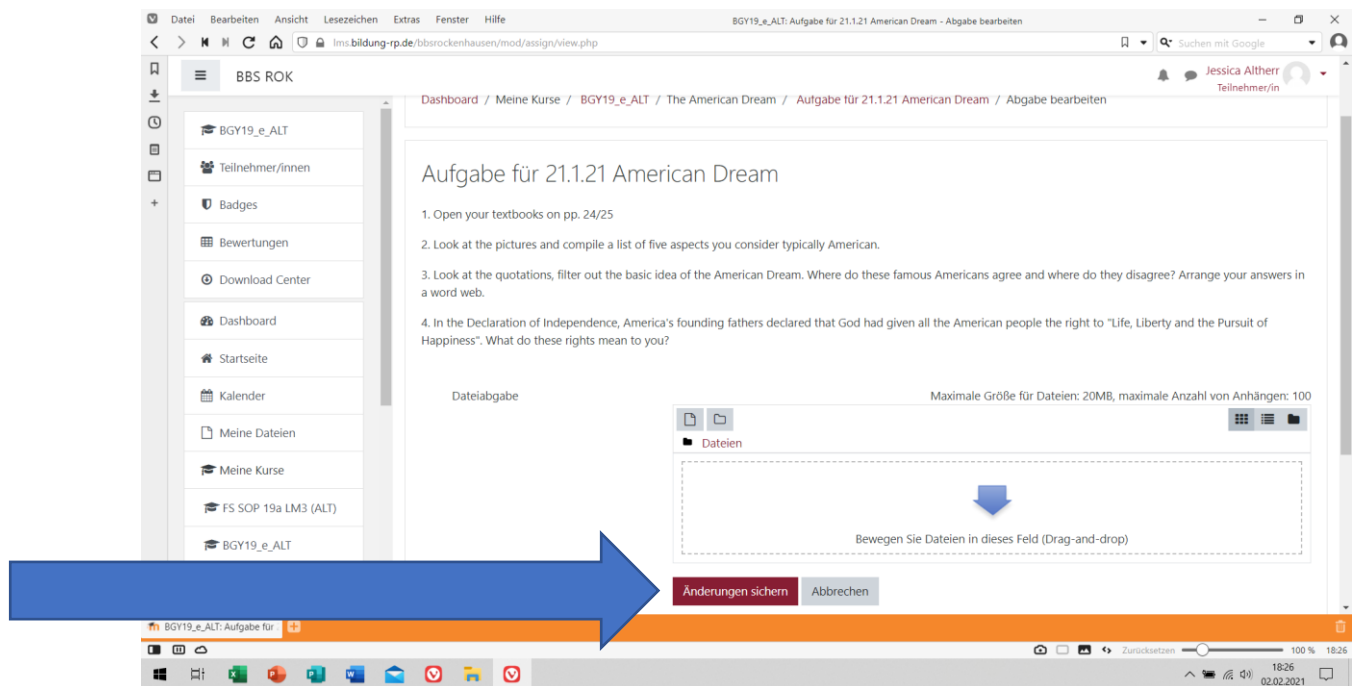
Datei Bearbeiten Ansicht Lesezeichen Extras Fenster Hilfe

BGY19_e_ALT: Aufgabe für 21.1.21 American Dream - Abgabe bearbeiten

lms.bildung-rp.de/bbsrockenhausen/mod/assign/view.php

Suchen mit Google

BBS ROK

Jessica Altherr
Teilnehmer/in

Dashboard / Meine Kurse / BGY19_e_ALT / The American Dream / Aufgabe für 21.1.21 American Dream / Abgabe bearbeiten

BGY19_e_ALT
Teilnehmer/innen
Badges
Bewertungen
Download Center
Dashboard
Startseite
Kalender
Meine Dateien
Meine Kurse
FS SOP 19a LM3 (ALT)
BGY19_e_ALT

Aufgabe für 21.1.21 American Dream

1. Open your textbooks on pp. 24/25

2. Look at the pictures and compile a list of five aspects you consider typically American.

3. Look at the quotations, filter out the basic idea of the American Dream. Where do these famous Americans agree and where do they disagree? Arrange your answers in a word web.

4. In the Declaration of Independence, America's founding fathers declared that God had given all the American people the right to "Life, Liberty and the Pursuit of Happiness". What do these rights mean to you?

Dateiabgabe

Maximale Größe für Dateien: 20MB, maximale Anzahl von Anhängen: 100

Dateien

Bewegen Sie Dateien in dieses Feld (Drag-and-drop)

Änderungen sichern

Abbrechen

BGY19_e_ALT: Aufgabe für

Zurücksetzen 100 % 18:26

18:26
02.02.2021